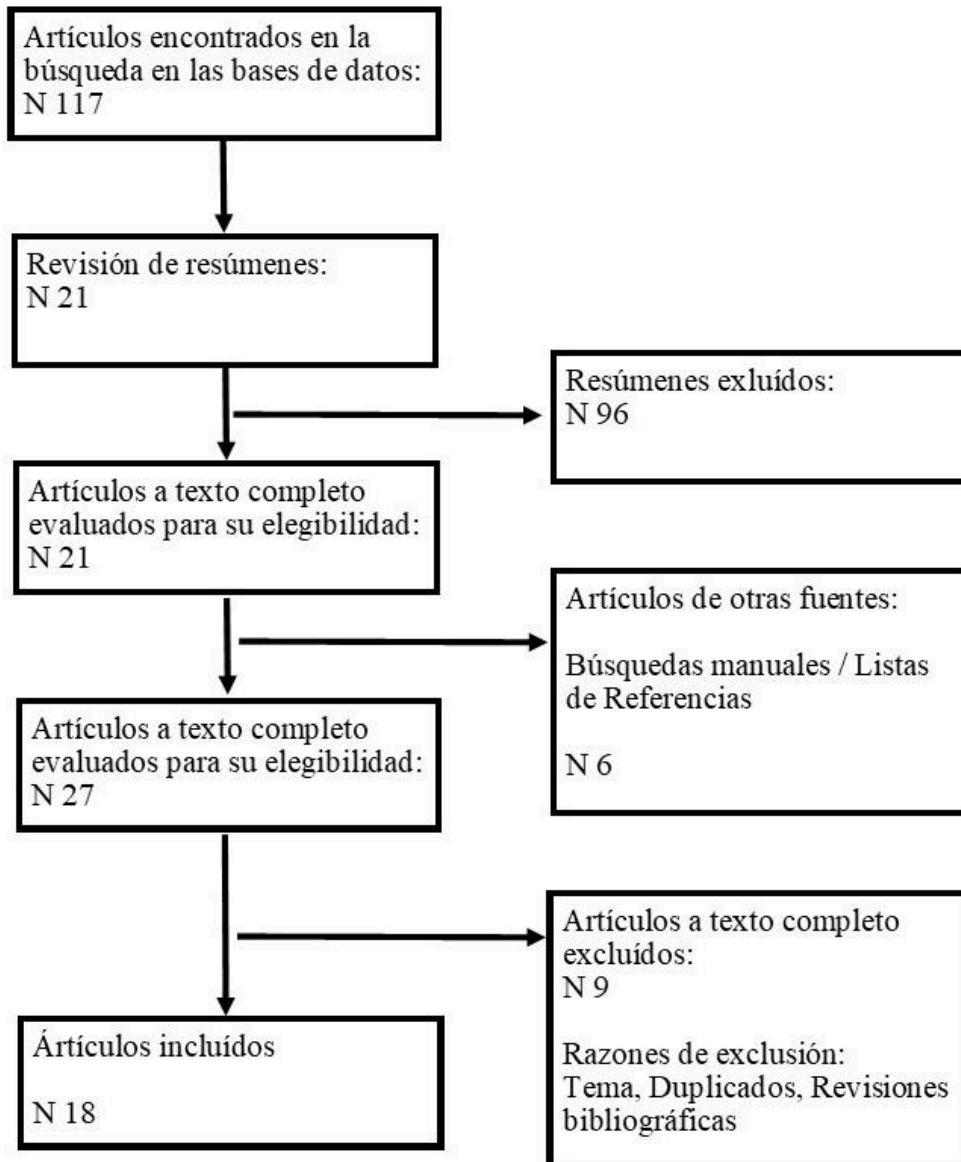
Artículos encontrados en la búsqueda en las bases de datos:
N 117

Revisión de resúmenes:
N 21

Resúmenes exluídos:
N 96

Artículos a texto completo evaluados para su elegibilidad:
N 21

Artículos de otras fuentes:

Búsquedas manuales / Listas de Referencias

N 6

Artículos a texto completo evaluados para su elegibilidad:
N 27

Artículos a texto completo excluídos:
N 9

Razones de exclusión:
Tema, Duplicados, Revisiones bibliográficas

Ártículos incluídos

N 18